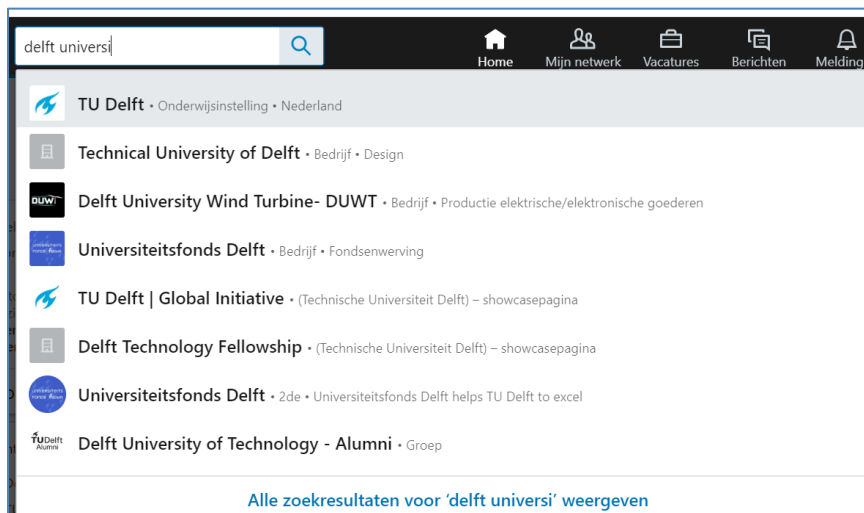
delft universi

Home Mijn netwerk Vacatures Berichten Melding

TU Delft • Onderwijsinstelling • Nederland

Technical University of Delft • Bedrijf • Design

DUWT Delft University Wind Turbine- DUWT • Bedrijf • Productie elektrische/elektronische goederen

Universiteitsfonds Delft • Bedrijf • Fondsenwerving

TU Delft | Global Initiative • (Technische Universiteit Delft) – showcasepagina

Delft Technology Fellowship • (Technische Universiteit Delft) – showcasepagina

Universiteitsfonds Delft • 2de • Universiteitsfonds Delft helps TU Delft to excel

TUDelft Alumni Delft University of Technology - Alumni • Groep

Alle zoekresultaten voor 'delft universi' weergeven